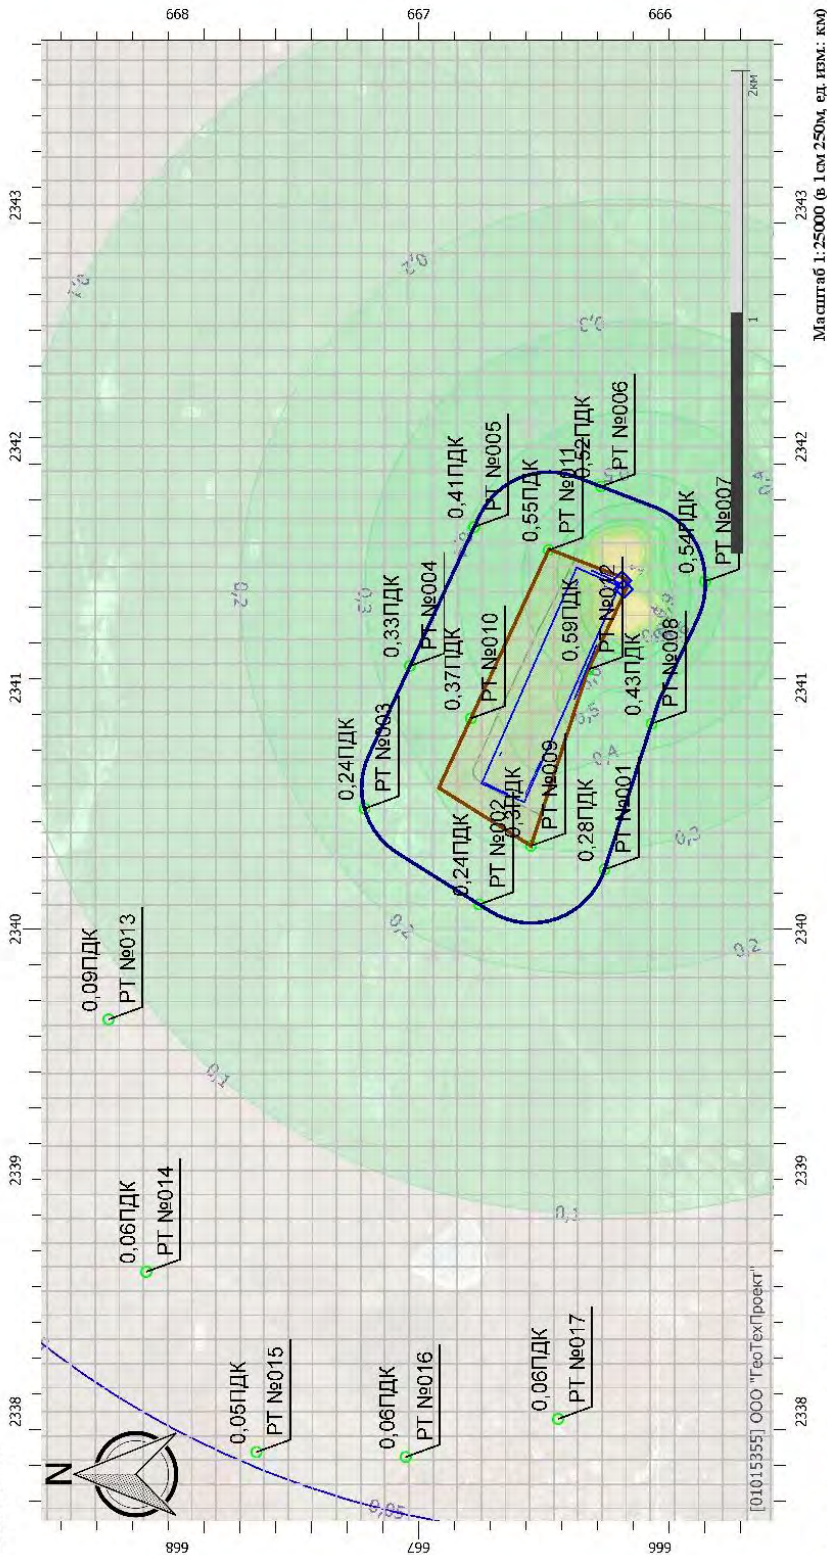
668
667
666
2343
2342
2341
2340
2339
2338
2343
2342
2341
2340
2339
2338
668
667
666
2км
1
Масштаб 1:25000 (в 1см 250м, ед. изм: км)
N
[01015355] ООО "ГеоТехПроект"
0,09ПДК
РТ №013
0,06ПДК
РТ №014
0,05ПДК
РТ №015
0,06ПДК
РТ №016
0,06ПДК
РТ №017
0,24ПДК
РТ №003
0,33ПДК
РТ №004
0,41ПДК
РТ №005
0,52ПДК
РТ №006
0,54ПДК
РТ №007
0,43ПДК
РТ №008
0,28ПДК
РТ №001
0,24ПДК
РТ №002
0,31ПДК
РТ №009
0,37ПДК
РТ №010
0,55ПДК
РТ №011
0,59ПДК
РТ №012
0,1
0,2
0,3
0,4
0,5
0,05